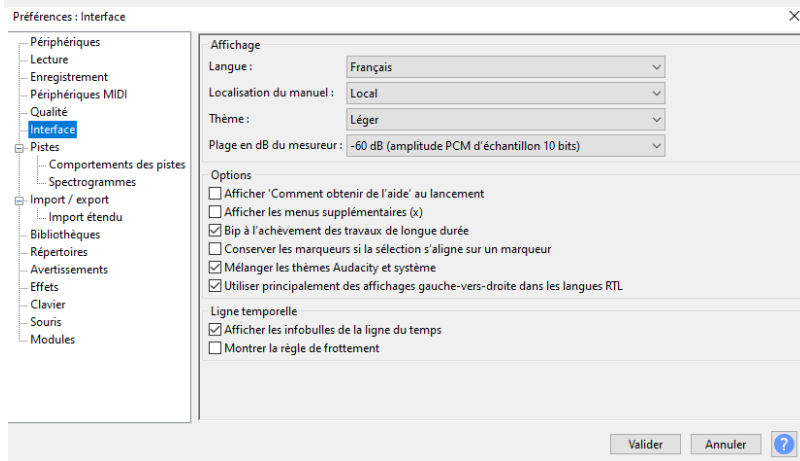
Préférences : Interface

Périphériques
Lecture
Enregistrement
Périphériques MIDI
Qualité
Interface
Pistes
Comportements des pistes
Spectrogrammes
Import / export
Import étendu
Bibliothèques
Répertoires
Avertissements
Effets
Clavier
Souris
Modules

Affichage
Langue : Français
Localisation du manuel : Local
Thème : Léger
Plage en dB du mesureur : -60 dB (amplitude PCM d'échantillon 10 bits)

Options
Afficher 'Comment obtenir de l'aide' au lancement
Afficher les menus supplémentaires (x)
Bip à l'achèvement des travaux de longue durée
Conserver les marqueurs si la sélection s'aligne sur un marqueur
Mélanger les thèmes Audacity et système
Utiliser principalement des affichages gauche-vers-droite dans les langues RTL

Ligne temporelle
Afficher les infobulles de la ligne du temps
Montrer la règle de frottement

Valider Annuler ?